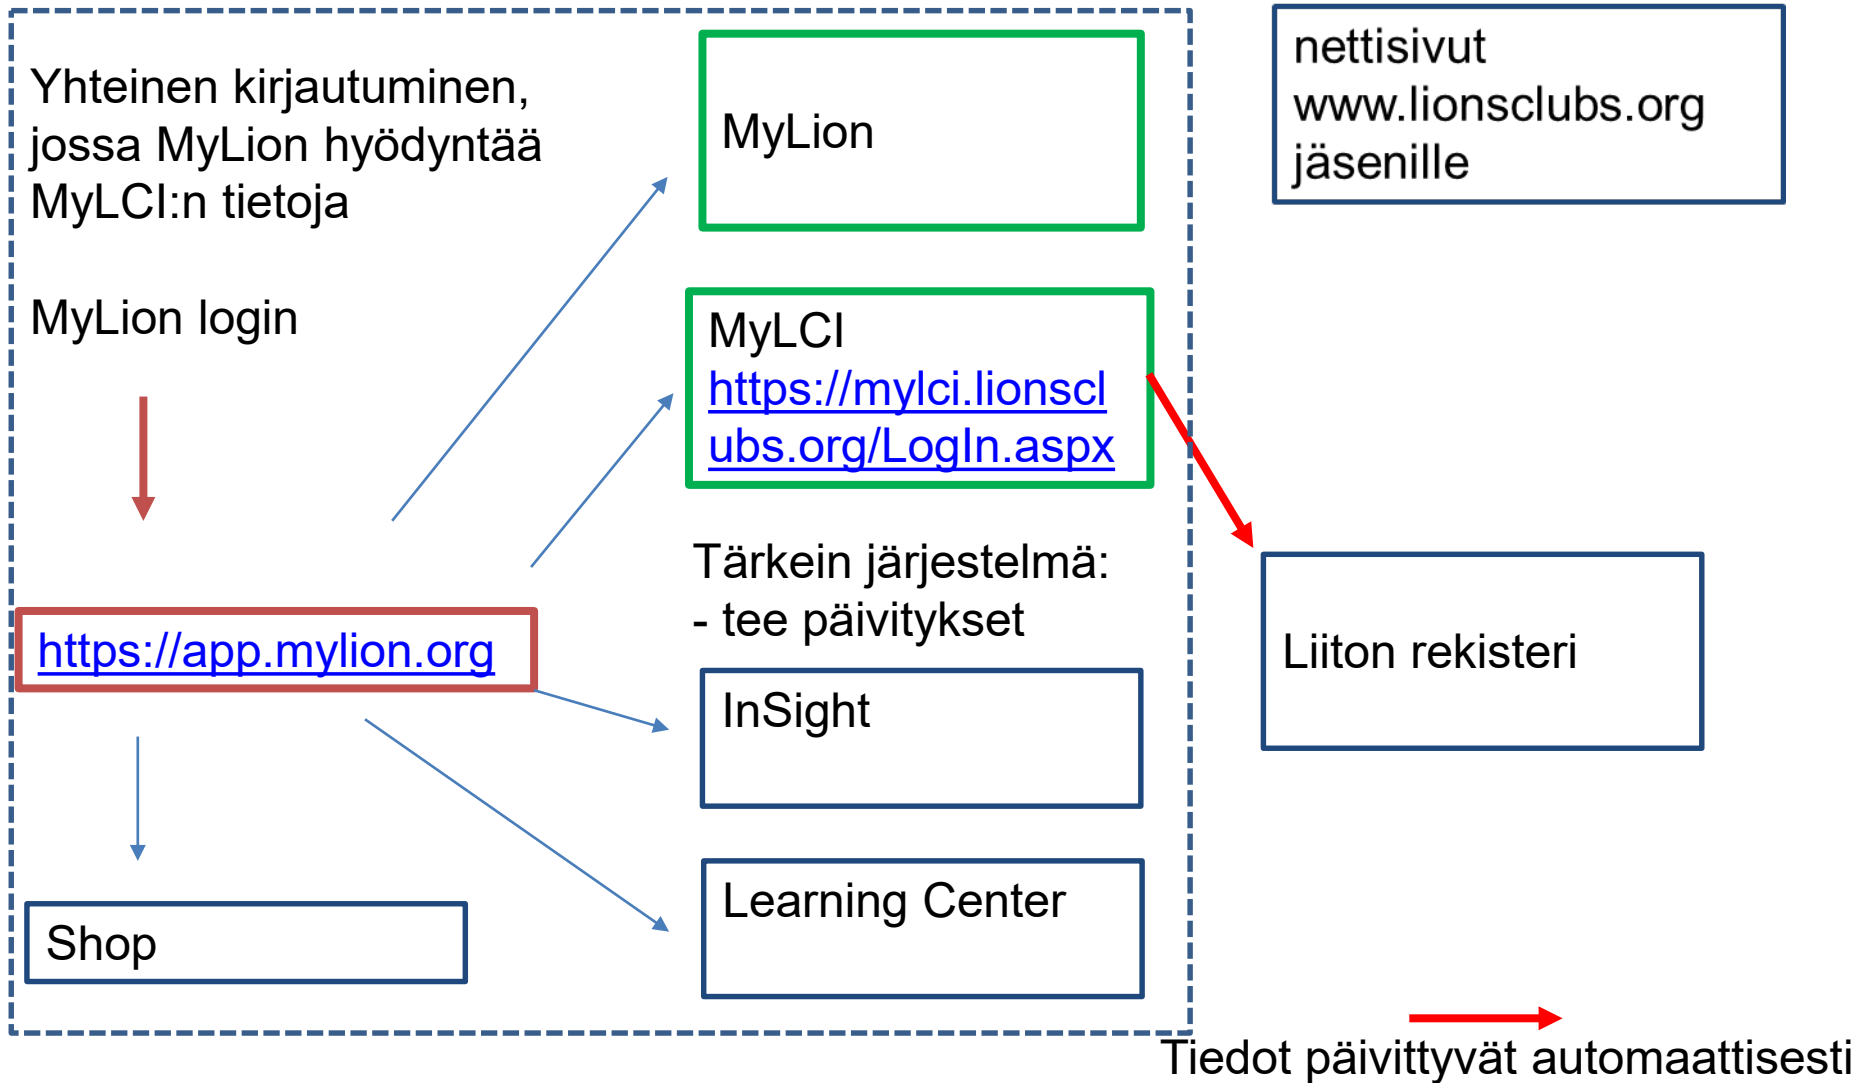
Yhteinen kirjautuminen, jossa MyLion hyödyntää MyLCI:n tietoja

MyLion login

https://app.mylion.org

Shop

MyLion

MyLCI
https://mylci.lionsclubs.org/LogIn.aspx

Tärkein järjestelmä:
- tee päivitykset

InSight

Learning Center

nettisivut
www.lionsclubs.org
jäsenille

Liiton rekisteri

Tiedot päivittyvät automaattisesti